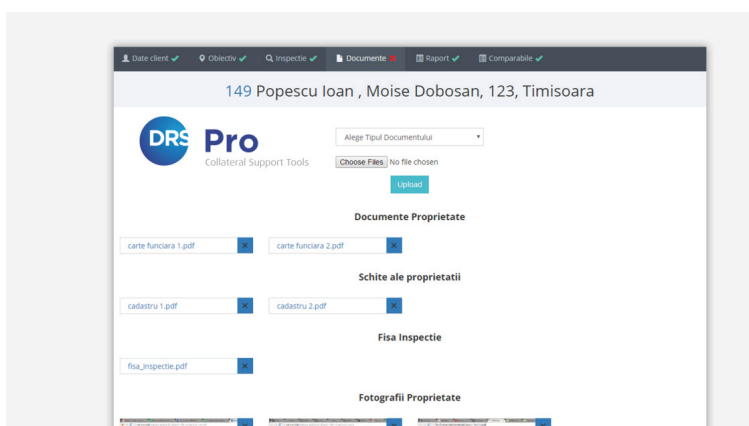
Date client ✔ Obiectiv ✔ Inspectie ✔ Documente ✖ Raport ✔ Comparabile ✔

149 Popescu Ioan , Moise Dobosan, 123, Timisoara

DRS Pro
Collateral Support Tools

Alege Tipul Documentului

Choose Files No file chosen

Upload

Documente Proprietate

carte funciara 1.pdf ✕ carte funciara 2.pdf ✕

Schite ale proprietatii

cadastru 1.pdf ✕ cadastru 2.pdf ✕

Fisa Inspectie

fisa_inspectie.pdf ✕

Fotografii Proprietate